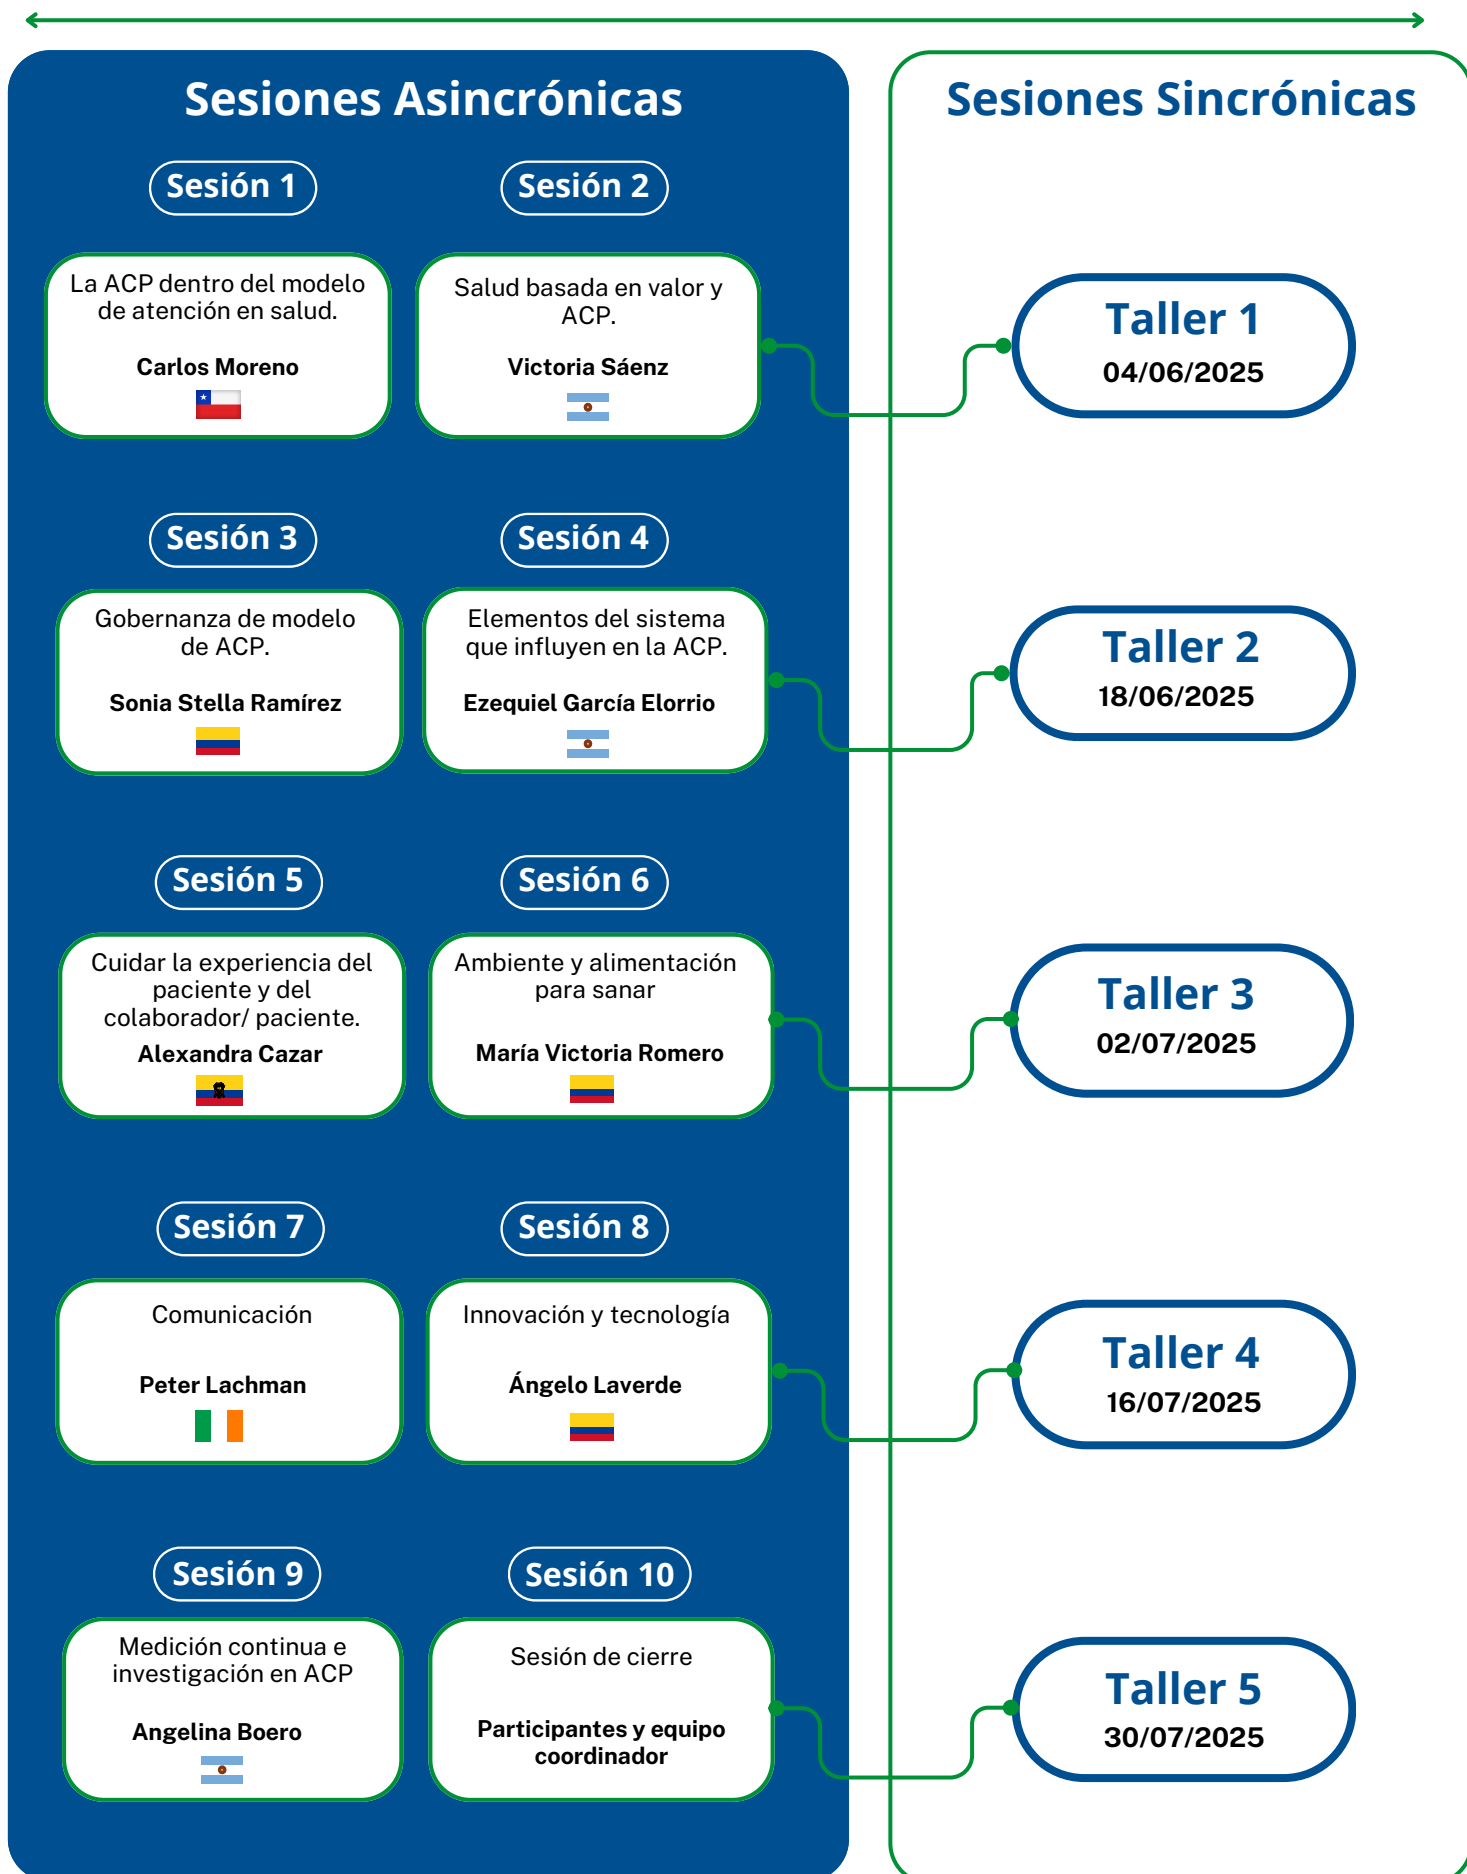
Sesiones Asincrónicas

Sesiones Sincrónicas

Sesión 1

La ACP dentro del modelo de atención en salud.

Carlos Moreno

Sesión 2

Salud basada en valor y ACP.

Victoria Sáenz

Taller 1
04/06/2025

Sesión 3

Gobernanza de modelo de ACP.

Sonia Stella Ramírez

Sesión 4

Elementos del sistema que influyen en la ACP.

Ezequiel García Elorrio

Taller 2
18/06/2025

Sesión 5

Cuidar la experiencia del paciente y del colaborador/ paciente.

Alexandra Cazar

Sesión 6

Ambiente y alimentación para sanar

María Victoria Romero

Taller 3
02/07/2025

Sesión 7

Comunicación

Peter Lachman

Sesión 8

Innovación y tecnología

Ángelo Laverde

Taller 4
16/07/2025

Sesión 9

Medición continua e investigación en ACP

Angelina Boero

Sesión 10

Sesión de cierre

Participantes y equipo coordinador

Taller 5
30/07/2025